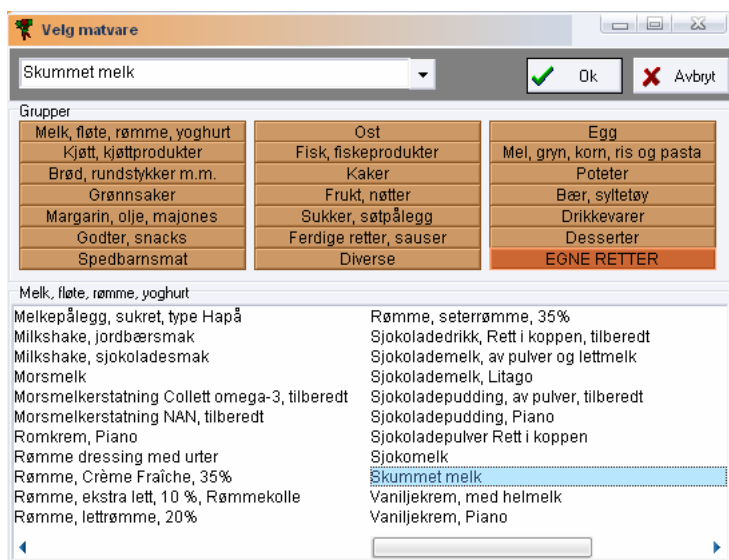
Velg matvare

Skummet melk

Ok

Avbryt

Grupper

Melk, fløte, rømme, yoghurt
Kjøtt, kjøttprodukter
Brød, rundstykker m.m.
Grønnsaker
Margarin, olje, majones
Godter, snacks
Spedbarnsmat

Ost
Fisk, fiskeprodukter
Kaker
Frukt, nøtter
Sukker, søtpålegg
Ferdige retter, sauser
Diverse

Egg
Mel, gryn, korn, ris og pasta
Poteter
Bær, syltetøy
Drikkevarer
Desserter
EGNE RETTER

Melk, fløte, rømme, yoghurt

Melkepålegg, sukret, type Hapå
Milkshake, jordbærsmak
Milkshake, sjokoladesmak
Morsmelk
Morsmelkerstatning Collett omega-3, tilberedt
Morsmelkerstatning NAN, tilberedt
Romkrem, Piano
Rømme dressing med urter
Rømme, Crème Fraîche, 35%
Rømme, ekstra lett, 10 %, Rømmekolle
Rømme, lettrømme, 20%

Rømme, seterrømme, 35%
Sjokoladedrikk, Rett i koppen, tilberedt
Sjokolademelk, av pulver og lettmelk
Sjokolademelk, Litago
Sjokoladepudding, av pulver, tilberedt
Sjokoladepudding, Piano
Sjokoladepulver Rett i koppen
Sjokomelk
Skummet melk
Vaniljekrem, med helmelk
Vaniljekrem, Piano